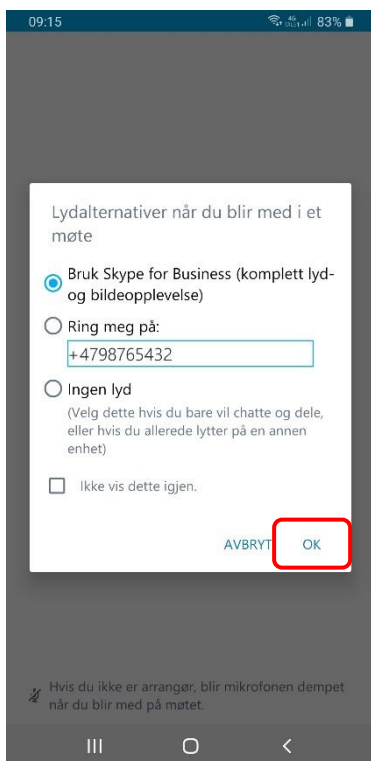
09:15 83%

Lydalternativer når du blir med i et møte

Bruk Skype for Business (komplett lyd- og bildeopplevelse)

Ring meg på:

+4798765432

Ingen lyd

(Velg dette hvis du bare vil chatte og dele, eller hvis du allerede lytter på en annen enhet)

Ikke vis dette igjen.

AVBRYT OK

Hvis du ikke er arrangør, blir mikrofonen dempet når du blir med på møtet.